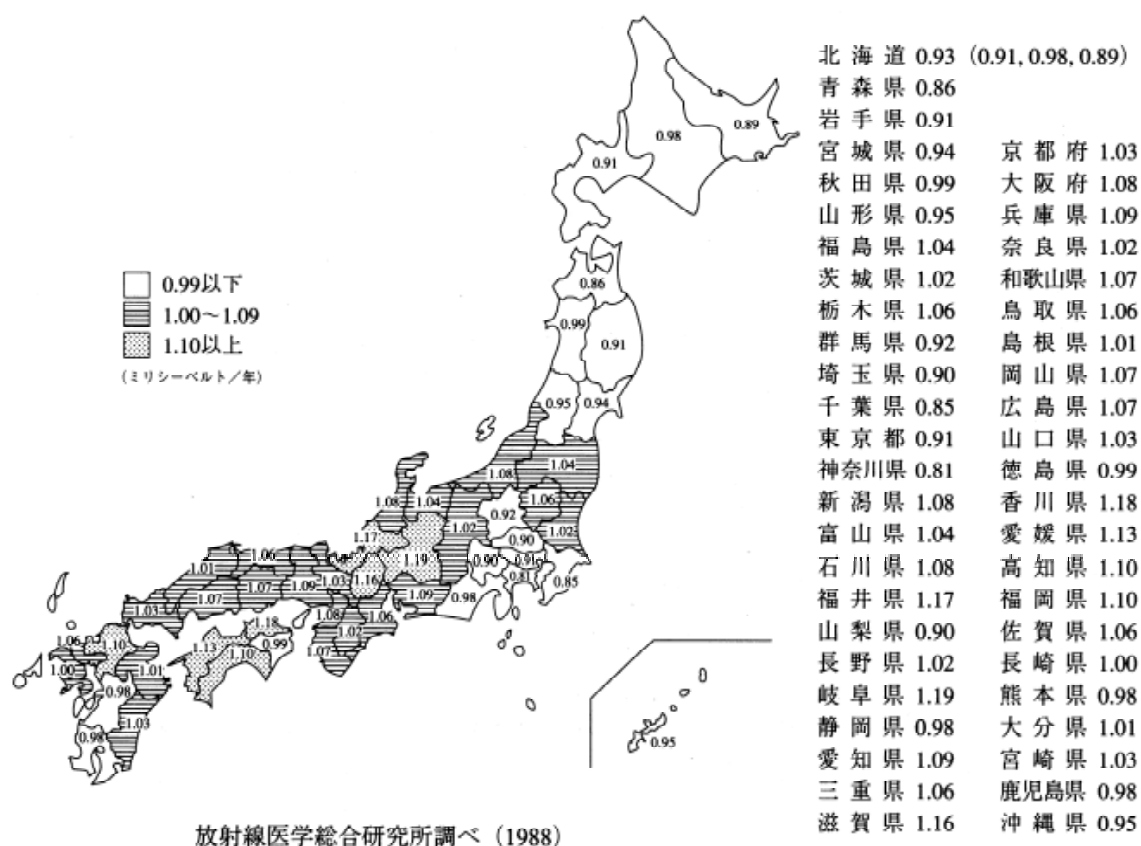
0.99以下
1.00～1.09
1.10以上
(ミリシーベルト／年)

0.98
0.89
0.91
0.86
0.99
0.91
0.95
0.94
1.08
1.04
1.08
1.04
1.06
1.02
0.92
1.02
0.90
1.17
1.19
0.90
0.91
0.81
0.85
1.06
1.01
1.07
1.09
1.03
1.16
1.09
0.98
1.03
1.07
1.08
1.06
1.02
1.07
1.18
1.13
1.10
0.99
1.06
1.10
1.00
1.01
0.98
1.03
0.98
0.95

北海道 0.93 (0.91, 0.98, 0.89)
青森県 0.86
岩手県 0.91
宮城県 0.94
秋田県 0.99
山形県 0.95
福島県 1.04
茨城県 1.02
栃木県 1.06
群馬県 0.92
埼玉県 0.90
千葉県 0.85
東京都 0.91
神奈川県 0.81
新潟県 1.08
富山県 1.04
石川県 1.08
福井県 1.17
山梨県 0.90
長野県 1.02
岐阜県 1.19
静岡県 0.98
愛知県 1.09
三重県 1.06
滋賀県 1.16

京都府 1.03
大阪府 1.08
兵庫県 1.09
奈良県 1.02
和歌山県 1.07
鳥取県 1.06
島根県 1.01
岡山県 1.07
広島県 1.07
山口県 1.03
徳島県 0.99
香川県 1.18
愛媛県 1.13
高知県 1.10
福岡県 1.10
佐賀県 1.06
長崎県 1.00
熊本県 0.98
大分県 1.01
宮崎県 1.03
鹿児島県 0.98
沖縄県 0.95

放射線医学総合研究所調べ (1988)